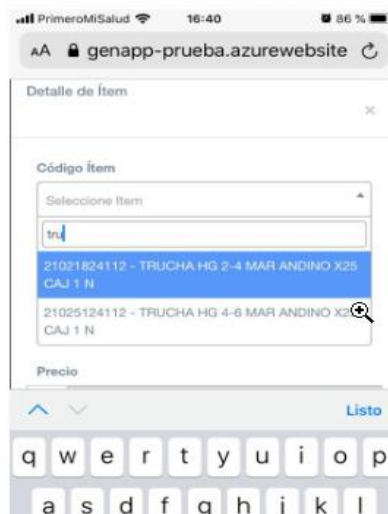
PrimeroMiSalud 16:40 86 %

AA genapp-prueba.azurewebsite

Detalle de Ítem

×

Código Ítem

Seleccione Item

tru

21021824112 - TRUCHA HG 2-4 MAR ANDINO X25 CAJ 1 N

21025124112 - TRUCHA HG 4-6 MAR ANDINO X25 CAJ 1 N

Precio

Listo

q w e r t y u i o p

a s d f g h j k l